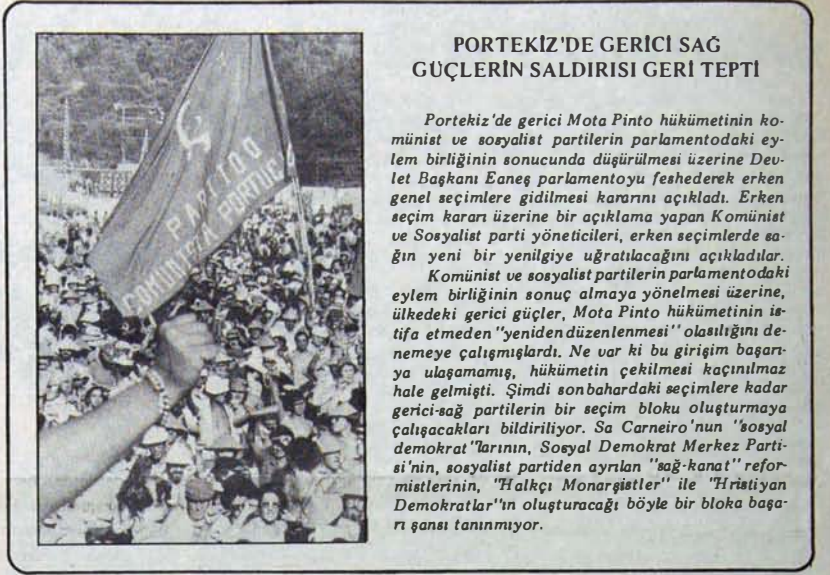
PARTIDO COMUNISTA PORTUG

PORTEKİZ'DE GERİCİ SAĞ GÜÇLERİN SALDIRISI GERİ TEPTİ

Portekiz'de gerici Mota Pinto hükümetinin komünist ve sosyalist partilerin parlamentodaki eylem birliğinin sonucunda düşürülmesi üzerine Devlet Başkanı Eaneş parlamentoyu feshederek erken genel seçimlere gidilmesi kararını açıkladı. Erken seçim kararı üzerine bir açıklama yapan Komünist ve Sosyalist parti yöneticileri, erken seçimlerde sağın yeni bir yenilgiye uğratılacağını açıkladılar.

Komünist ve sosyalist partilerin parlamentodaki eylem birliğinin sonuç almaya yönelmesi üzerine, ülkedeki gerici güçler, Mota Pinto hükümetinin istifa etmeden "yeniden düzenlenmesi" olasılığını denemeye çalışmışlardı. Ne var ki bu girişim başarıya ulaşamamış, hükümetin çekilmesi kaçınılmaz hale gelmişti. Şimdi sonbahardaki seçimlere kadar gerici-sağ partilerin bir seçim bloku oluşturmaya çalışacakları bildiriliyor. Sa Carneiro'nun "sosyal demokrat"larının, Sosyal Demokrat Merkez Partisi'nin, sosyalist partiden ayrılan "sağ-kanat" reformistlerinin, "Halkçı Monarşistler" ile "Hristiyan Demokratlar"ın oluşturacağı böyle bir bloka başarı şansı tanınmıyor.